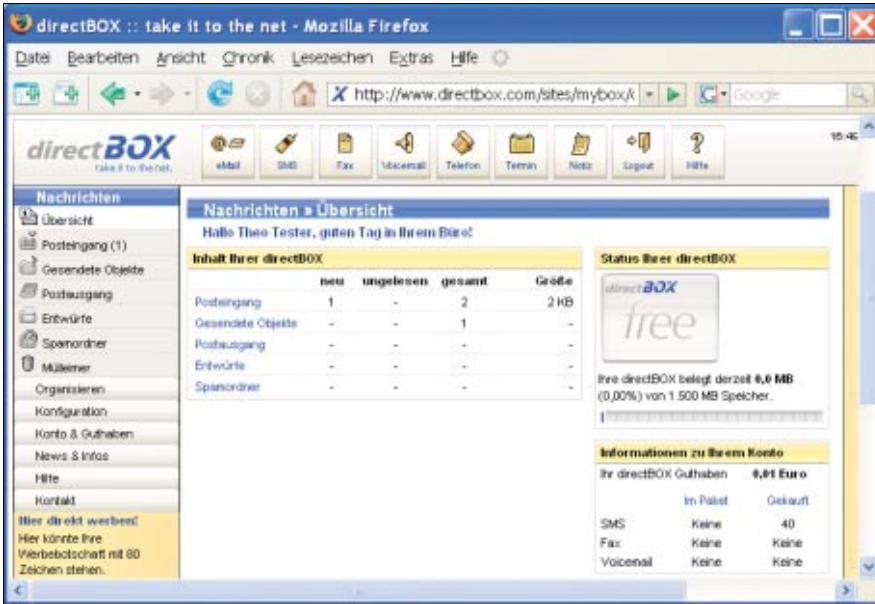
directBOX :: take it to the net - Mozilla Firefox

Datei Bearbeiten Ansicht Chronik Lesezeichen Extras Hilfe

http://www.directbox.com/sites/mybox/

Google

directBOX take it to the net.

eMail SMS Fax Voicemail Telefon Termin Notiz Logout Hilfe

15:46

Nachrichten
Übersicht
Posteingang (1)
Gesendete Objekte
Postausgang
Entwürfe
Spamordner
Mülleimer
Organisieren
Konfiguration
Konto & Guthaben
News & Infos
Hilfe
Kontakt

Hier direkt werben!
Hier könnte Ihre Werbebotschaft mit 80 Zeichen stehen.

Nachrichten » Übersicht

Hallo Theo Tester, guten Tag in Ihrem Büro!

Inhalt Ihrer directBOX

| | neu | ungelesen | gesamt | Größe |
|---|---|---|---|---|
| Posteingang | 1 | - | 2 | 2 KB |
| Gesendete Objekte | - | - | 1 | - |
| Postausgang | - | - | - | - |
| Entwürfe | - | - | - | - |
| Spamordner | - | - | - | - |

Status Ihrer directBOX

directBOX free

Ihre directBOX belegt derzeit 0,0 MB (0,00%) von 1.500 MB Speicher.

Informationen zu Ihrem Konto

Ihr directBOX Guthaben 0,01 Euro

| | Im Paket | Gekauft |
|---|---|---|
| SMS | Keine | 40 |
| Fax | Keine | Keine |
| Voicemail | Keine | Keine |